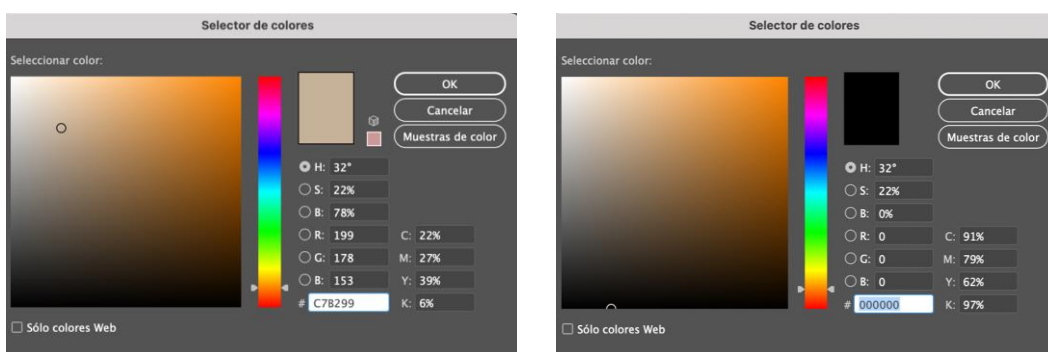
Selector de colores

Seleccionar color:

OK

Cancelar

Muestras de color

H: 32°
S: 22%
B: 78%
R: 199
G: 178
B: 153
# C7B299

C: 22%
M: 27%
Y: 39%
K: 6%

Sólo colores Web

Selector de colores

Seleccionar color:

OK

Cancelar

Muestras de color

H: 32°
S: 22%
B: 0%
R: 0
G: 0
B: 0
# 000000

C: 91%
M: 79%
Y: 62%
K: 97%

Sólo colores Web